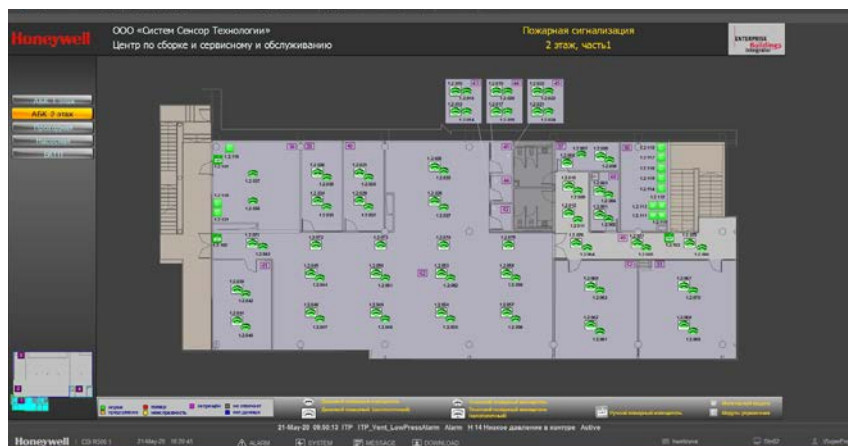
Honeywell

ООО «Систем Сенсор Технологии»
Центр по сборке и сервисному и обслуживанию

Пожарная сигнализация
2 этаж, часть1

ENTERPRISE Buildings Integrator

АБК 2 этаж

21-May-20 09:50:13 ITP ITP_Vent_LowPressAlarm Alarm H 14 Низкое давление в контуре Active

Honeywell

ALARM
SYSTEM
MESSAGE
DOWNLOAD